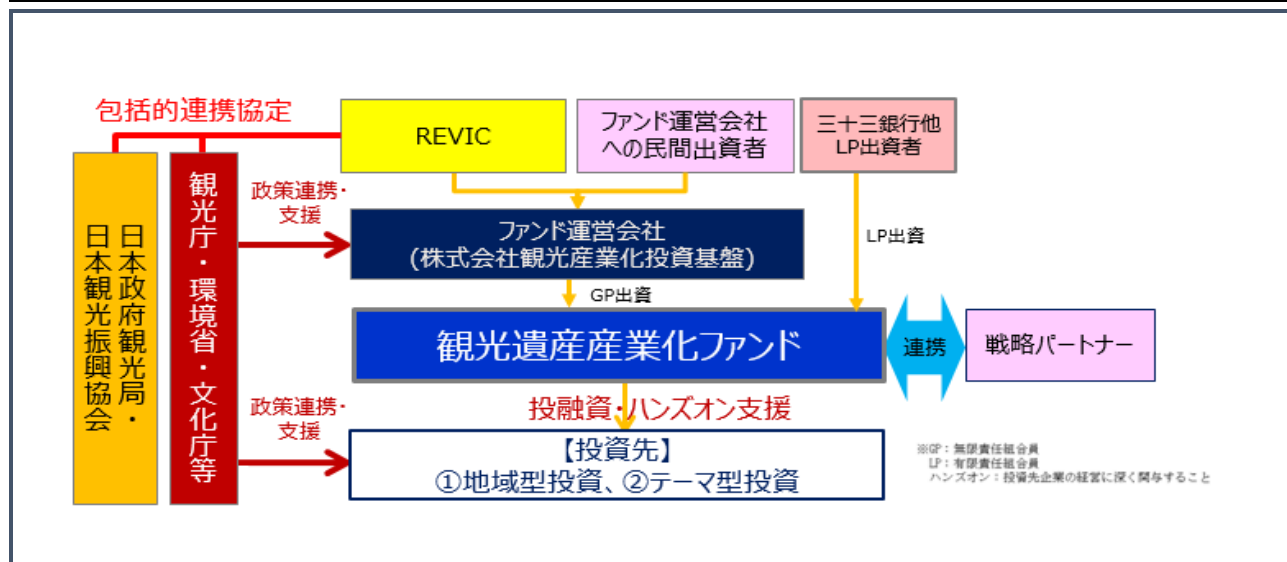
包括的連携協定

REVIC

ファンド運営会社への民間出資者

三十三銀行他 LP出資者

日本政府観光局・日本観光振興協会

観光庁・環境省・文化庁等

政策連携・支援

ファンド運営会社 (株式会社観光産業化投資基盤)

LP出資

GP出資

観光遺産産業化ファンド

連携

戦略パートナー

政策連携・支援

投融資・ハンズオン支援

【投資先】 ①地域型投資、②テーマ型投資

※GP：無限責任組合員
LP：有限責任組合員
ハンズオン：投資先企業の経営に深く関与すること